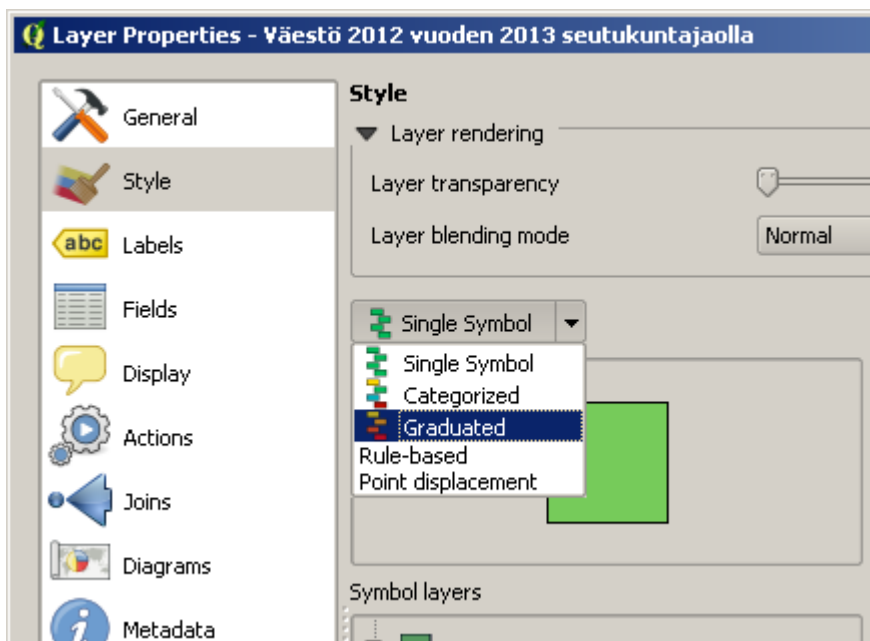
Layer Properties - Väestö 2012 vuoden 2013 seutukuntajaolla

General
Style
abc Labels
Fields
Display
Actions
Joins
Diagrams
Metadata

Style

Layer rendering

Layer transparency

Layer blending mode Normal

Single Symbol

Single Symbol
Categorized
Graduated
Rule-based
Point displacement

Symbol layers